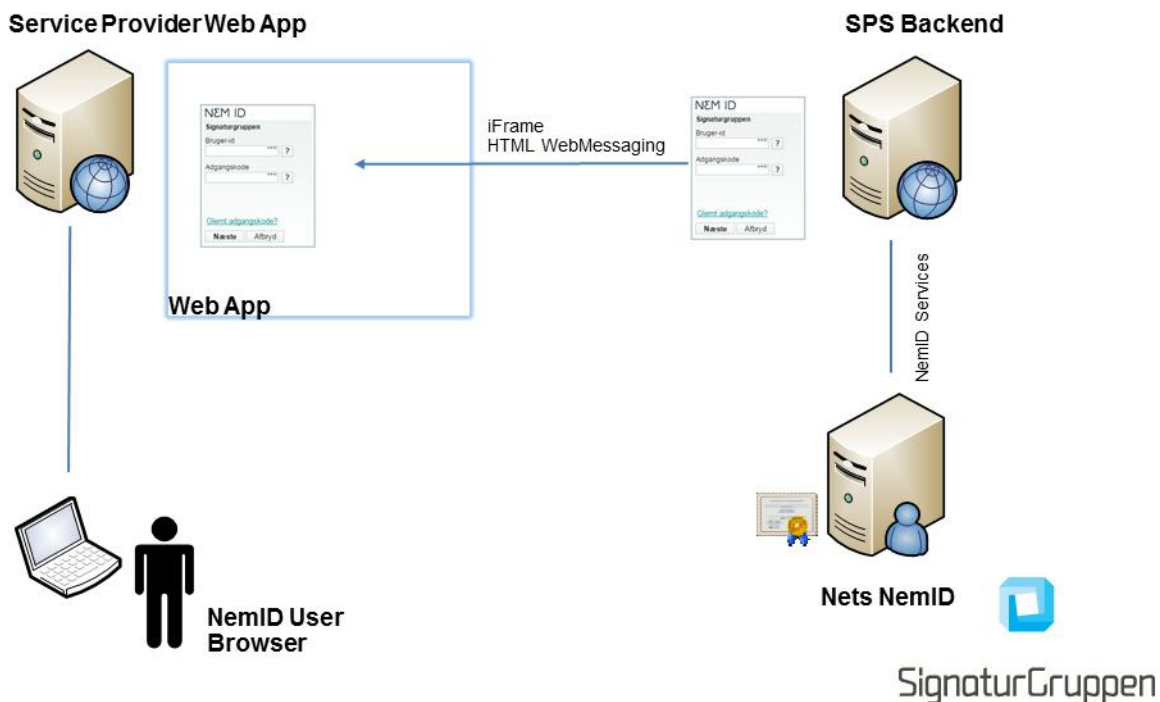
Service Provider Web App

SPS Backend

NEM ID
Signaturgruppen
Bruger-id
?
Adgangskode
?
Glemt adgangskode?
Næste Afbryd

Web App

iFrame
HTML WebMessaging

NEM ID
Signaturgruppen
Bruger-id
?
Adgangskode
?
Glemt adgangskode?
Næste Afbryd

NemID Services

NemID User Browser

Nets NemID

SignaturGruppen